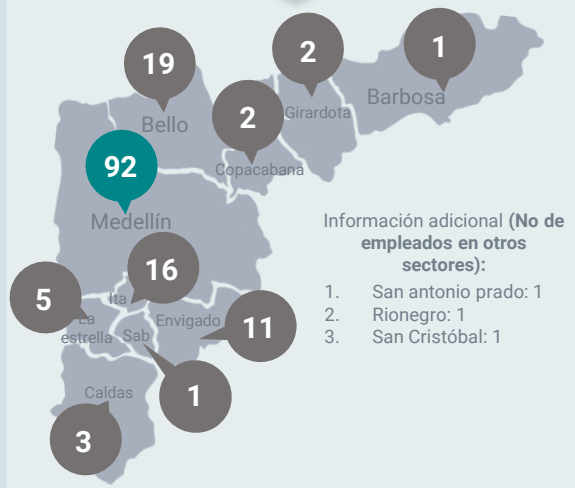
19
2
1
Girardota
Barbosa
Bello
2
92
Copacabana
Medellín
16
5
Ita
La estrella
Sab
Envigado
11
1
Caldas
3

Información adicional **(No de empleados en otros sectores):**
1. San antonio prado: 1
2. Rionegro: 1
3. San Cristóbal: 1